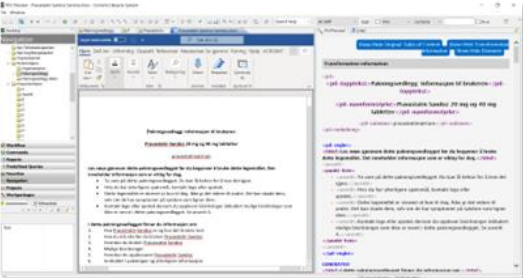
Pakningsvedlegg: Informasjon til brukeren

Pravastatin Sandoz 20 mg og 40 mg tabletter

pravastatinnatrium

Transformation information

Pakningsvedlegg: Informasjon til brukeren

Pravastatin Sandoz 20 mg og 40 mg tabletter

pravastatinnatrium

Les nøye gjennom dette pakningsvedlegget før du begynner å bruke dette legemidlet. Det inneholder informasjon som er viktig for deg.

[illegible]